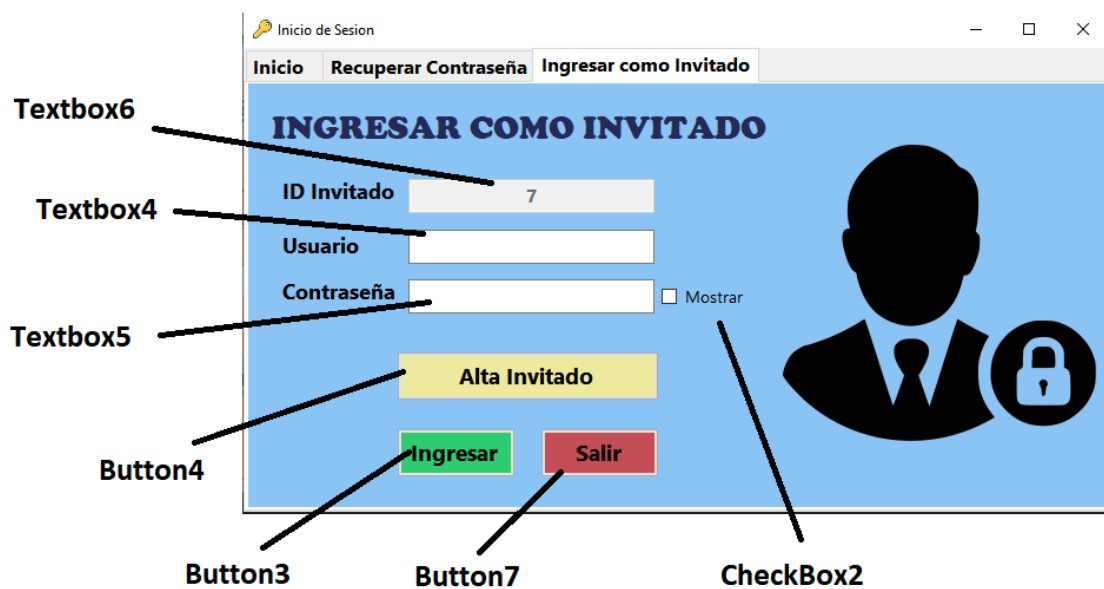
Inicio de Sesion

Inicio | Recuperar Contraseña | Ingresar como Invitado

INGRESAR COMO INVITADO

Textbox6

ID Invitado 7

Textbox4

Usuario

Contraseña

Mostrar

Textbox5

Alta Invitado

Button4

Ingresar

Salir

Button3

Button7

CheckBox2